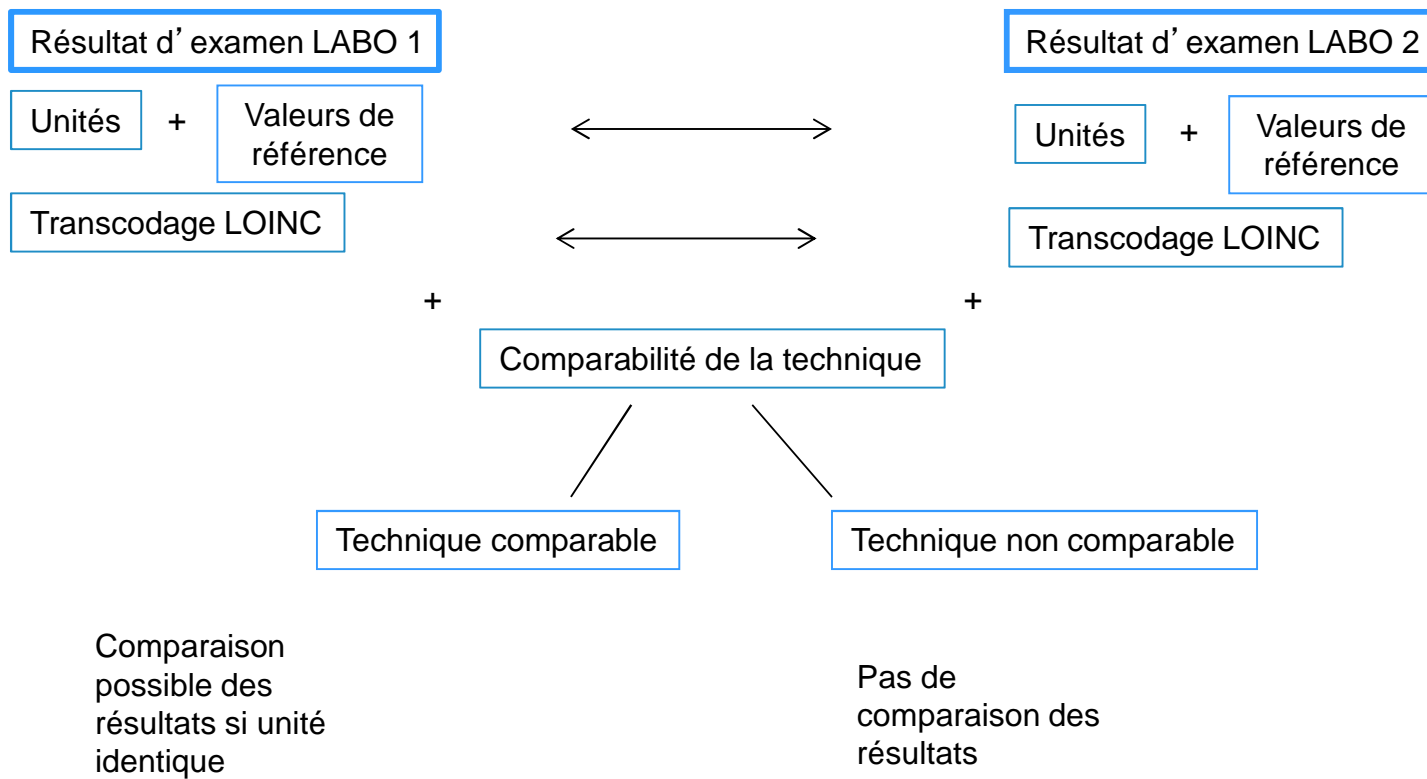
Résultat d'examen LABO 1

Unités + Valeurs de référence

Transcodage LOINC

Résultat d'examen LABO 2

Unités + Valeurs de référence

Transcodage LOINC

+

+

Comparabilité de la technique

Technique comparable

Technique non comparable

Comparaison possible des résultats si unité identique

Pas de comparaison des résultats